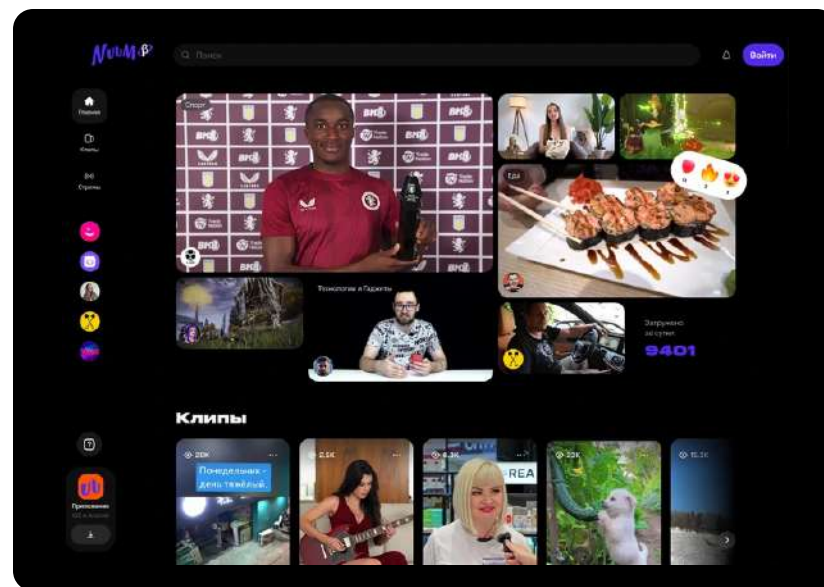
NUUM β

Поиск

Войти

Главная

Клипы

Стримы

Спорт

BK8

Еда

Технологии и Гаджеты

Загружено за сутки

9401

Клипы

20K

Понедельник - день тяжёлый.

2.5K

6.3K

22K

15.2K

Приложение
iOS и Android